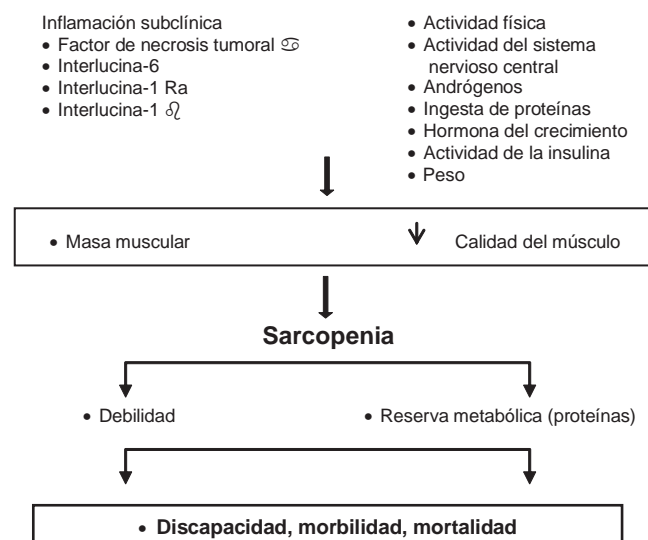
Inflamación subclínica
• Factor de necrosis tumoral ♋
• Interlucina-6
• Interlucina-1 Ra
• Interlucina-1 ♌

• Actividad física
• Actividad del sistema nervioso central
• Andrógenos
• Ingesta de proteínas
• Hormona del crecimiento
• Actividad de la insulina
• Peso

• Masa muscular

Calidad del músculo

**Sarcopenia**

• Debilidad

• Reserva metabólica (proteínas)

• **Discapacidad, morbilidad, mortalidad**